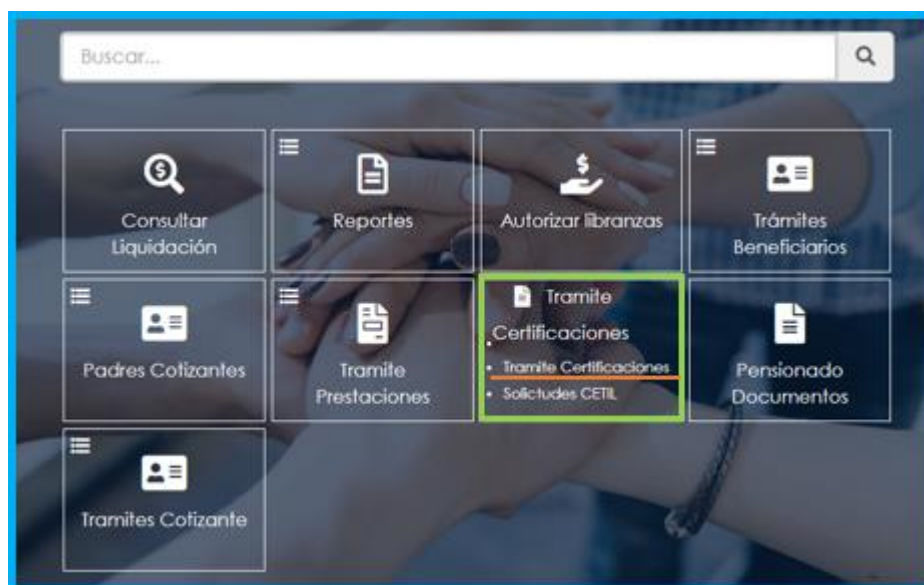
Buscar...

Consultar Liquidación

Reportes

Autorizar libranzas

Trámites Beneficiarios

Padres Cotizantes

Tramite Prestaciones

Tramite Certificaciones

- Tramite Certificaciones
- Solicitudes CETIL

Pensionado Documentos

Tramites Cotizante